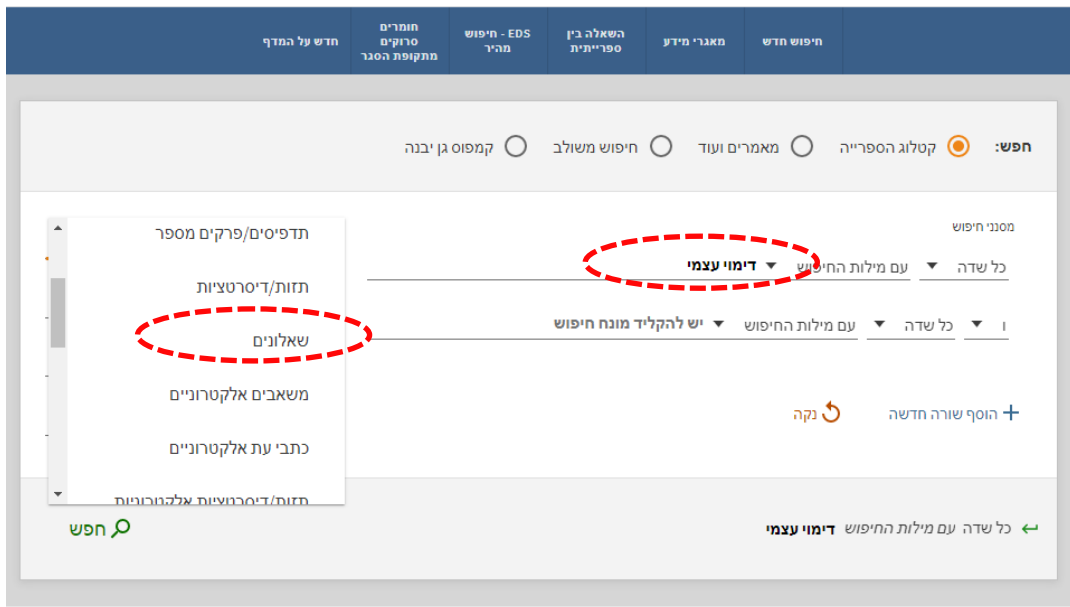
חיפוש חדש | מאגרי מידע | השאלה בין ספריית | EDS - חיפוש מהיר | חומרים סרוקים מתקופת הסגר | חדש על המדף

חפש: קטלוג הספרייה | מאמרים ועוד | חיפוש משולב | קמפוס גן יבנה

מסנני חיפוש

כל שדה | עם מילות החיפוש | דימוי עצמי

ו | כל שדה | עם מילות החיפוש | יש להקליד מונח חיפוש

תדפיסים/פרקים מספר
תזות/דיסרטציות
שאלונים
משאבים אלקטרוניים
כתבי עת אלקטרוניים
תזות/דיסרטציות אלקטרוניות

הוסף שורה חדשה
נקה

כל שדה עם מילות החיפוש דימוי עצמי

חפש